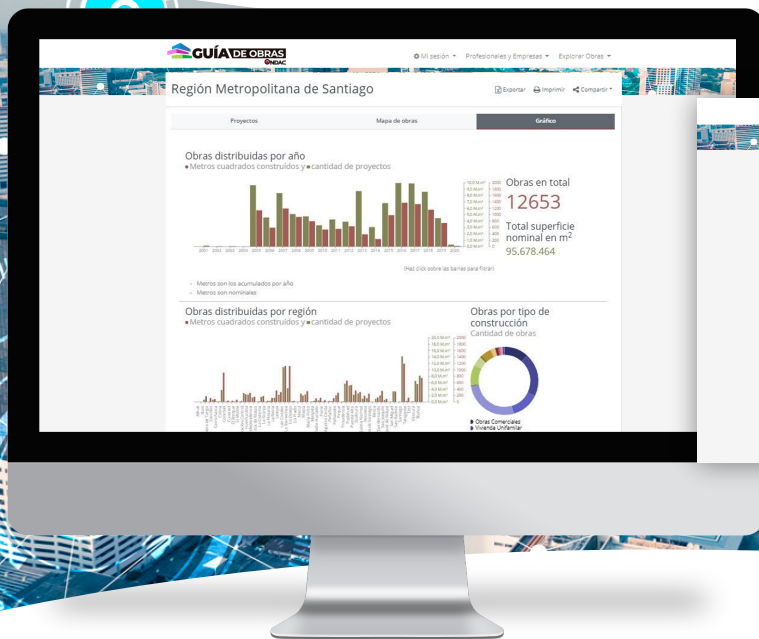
GUÍA DE OBRAS ONDAC

Mi sesión Profesionales y Empresas Explorar Obras

Región Metropolitana de Santiago

Exportar Imprimir Compartir

Proyectos Mapa de obras Gráfico

Obras distribuidas por año
● Metros cuadrados construidos y ● cantidad de proyectos

2001 2002 2003 2004 2005 2006 2007 2008 2009 2010 2011 2012 2013 2014 2015 2016 2017 2018 2019 2020

Obras en total
12653
Total superficie nominal en $m^2$
95.678.464

(Haz click sobre las barras para filtrar)

- Metros son los acumulados por año
- Metros son nominales

Obras distribuidas por región
● Metros cuadrados construidos y ● cantidad de proyectos

Obras por tipo de construcción
Cantidad de obras

Obras Comerciales
Vivienda Unifamiliar